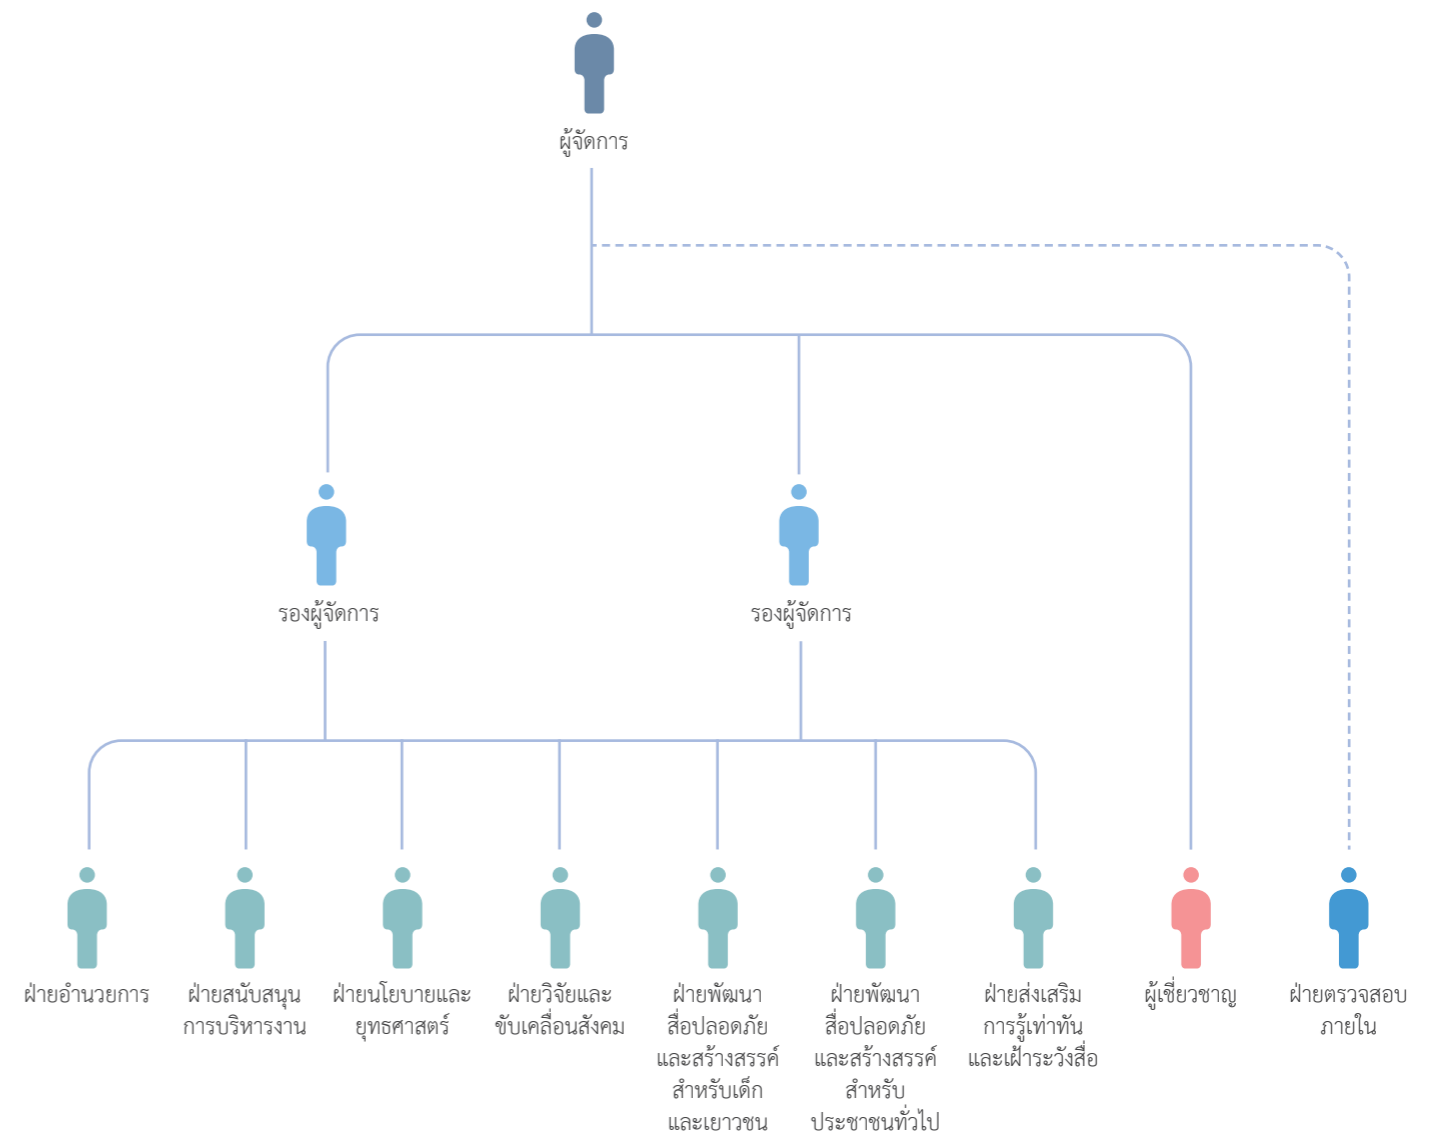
ผู้จัดการ

รองผู้จัดการ

รองผู้จัดการ

ฝ่ายอำนวยการ

ฝ่ายสนับสนุน การบริหารงาน

ฝ่ายนโยบายและ ยุทธศาสตร์

ฝ่ายวิจัยและ ขับเคลื่อนสังคม

ฝ่ายพัฒนา สื่อปลอดภัย และสร้างสรรค์ สำหรับเด็ก และเยาวชน

ฝ่ายพัฒนา สื่อปลอดภัย และสร้างสรรค์ สำหรับ ประชาชนทั่วไป

ฝ่ายส่งเสริม การรู้เท่าทัน และเฝ้าระวังสื่อ

ผู้เชี่ยวชาญ

ฝ่ายตรวจสอบ ภายใน